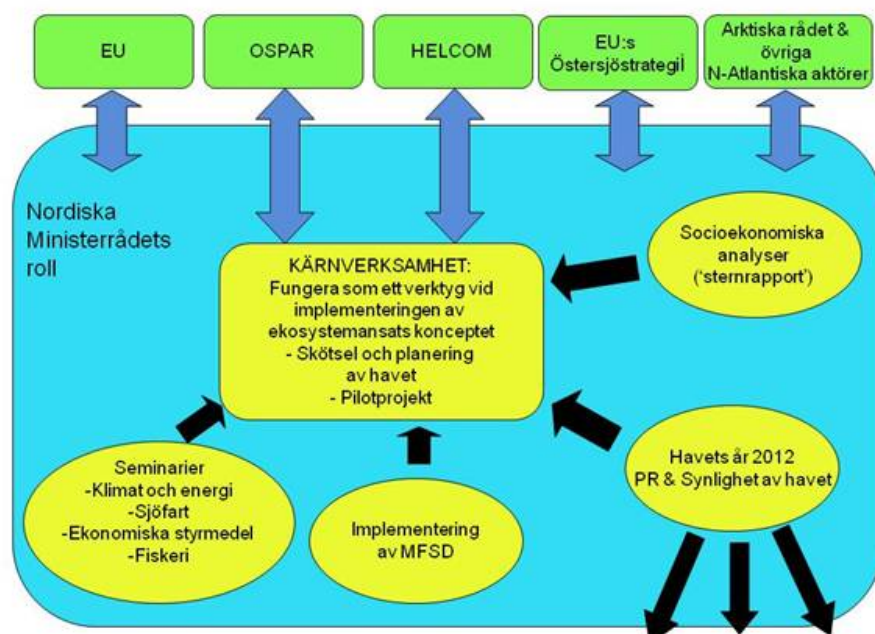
EU

OSPAR

HELCOM

EU:s Östersjöstrategi

Arktiska rådet & övriga N-Atlantiska aktörer

Nordiska Ministerrådets roll

KÄRNVERKSAMHET:
Fungera som ett verktyg vid implementeringen av ekosystemansats konceptet
- Skötsel och planering av havet
- Pilotprojekt

Socioekonomiska analyser ('sternrapport')

Seminarier
-Klimat och energi
-Sjöfart
-Ekonomiska styrmedel
-Fiskeri

Implementering av MFSD

Havets år 2012
PR & Synlighet av havet